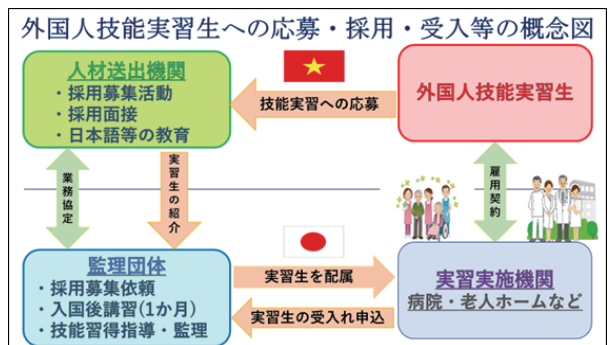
外国人技能実習生への応募・採用・受入等の概念図

人材送出機関
・採用募集活動
・採用面接
・日本語等の教育

技能実習への応募

外国人技能実習生

業務協定

実習生の紹介

雇用契約

監理団体
・採用募集依頼
・入国後講習(1か月)
・技能習得指導・監理

実習生を配属

実習生の受入れ申込

実習実施機関
病院・老人ホームなど